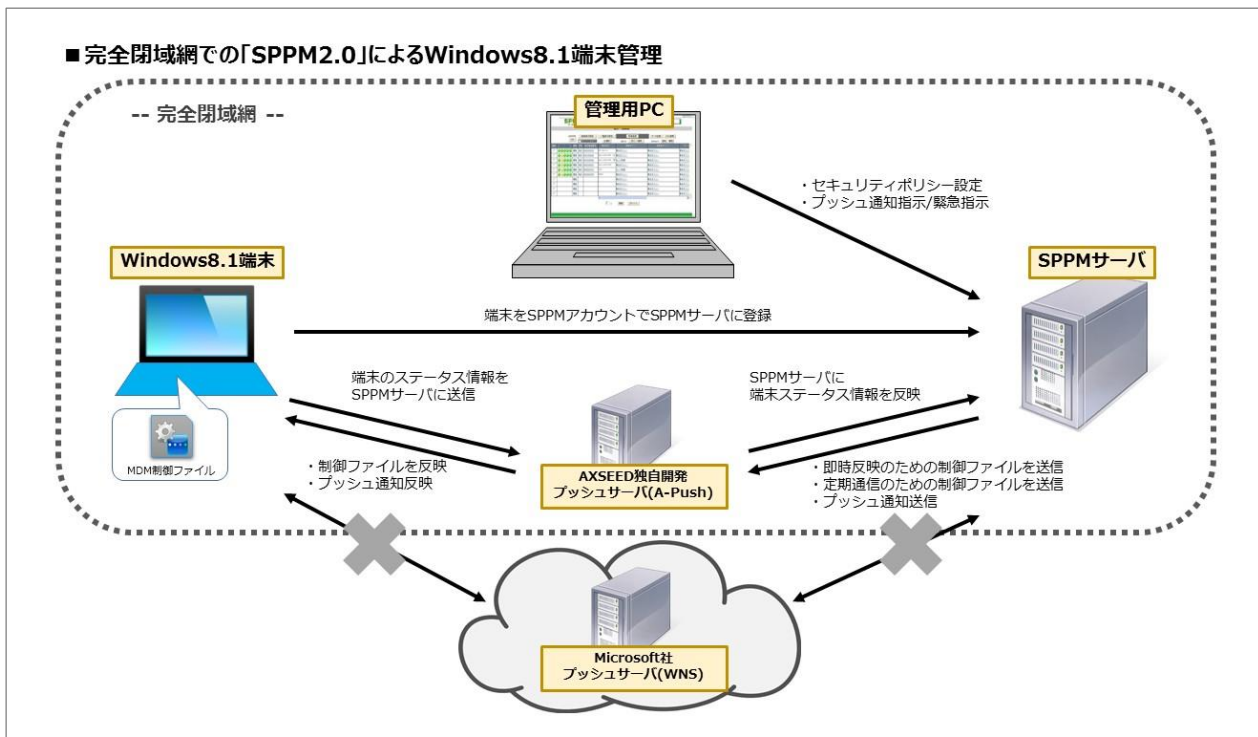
■完全閉域網での「SPPM2.0」によるWindows8.1端末管理

-- 完全閉域網 --

管理用PC

・セキュリティポリシー設定
・プッシュ通知指示/緊急指示

Windows8.1端末

SPPMサーバ

端末をSPPMアカウントでSPPMサーバに登録

端末のステータス情報をSPPMサーバに送信

SPPMサーバに端末ステータス情報を反映

MDM制御ファイル

・制御ファイルを反映
・プッシュ通知反映

AXSEED独自開発
プッシュサーバ(A-Push)

・即時反映のための制御ファイルを送信
・定期通信のための制御ファイルを送信
・プッシュ通知送信

Microsoft社
プッシュサーバ(WNS)